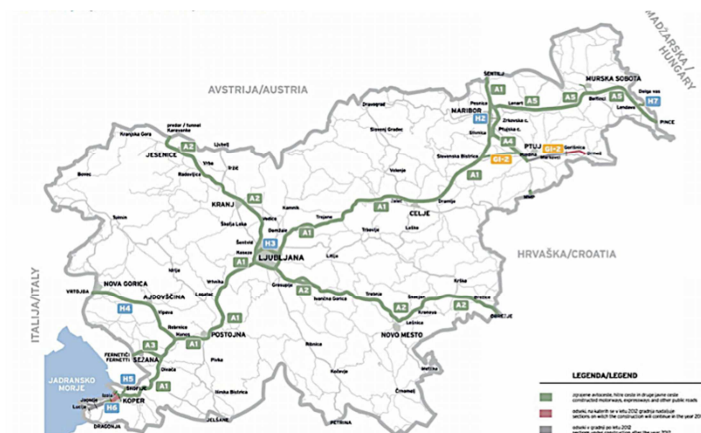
MADŽARSKA / HUNGARY

AVSTRIJA/AUSTRIA

ŠENTILJ
A1
MURSKA SOBOTA
A5
A5
H7
PINCE
Lenart
Dolga vas
Beltinci
Lendava
MARIBOR
H2
Pesnica
Dravograd
Slovenj Gradec
Zrkovska c.
Ptujska c.
Slivnica
A4
PTUJ
GI-2
Gorišnica
GI-2
Slovenska Bistrica
predor / tunnel Karavanke
Kranjska Gora
Hrušica
A2
JESENICE
Lipce
Vrba
Radovljica
Bled
Bovec
Velenje
A1
A2
KRANJ
Šenčur
Kamnik
Trojane
A1
CELJE
Dramlje
Škofja Loka
Vodice
Domžale
Trbovlje
Laško
H3
A1
LJUBLJANA
Šentvid
A1
HRVAŠKA/CROATIA
Tolmin
Vrhnika
Litija
Grosuplje
A2
Ivančna Gorica
A2
Trebnje
Krško
ITALIJA/ITALY
NOVA GORICA
VRTOJBA
Idrija
A2
Brežice
A2
OBREŽJE
H4
AJDOVŠČINA
Logatec
A1
Vipava
Razdrto
NOVO MESTO
A3
POSTOJNA
Ločna
Fernetiči
SEŽANA
A1
Divača
H5
A1
H6
KOPER
Izola
Lucija
JADRANSKO MORJE
Ilirska Bistrica
Kočevje
Črnomelj
DRAGONJA
PETRINA

LEGENDA/LEGEND
zgrajene avtoceste, hitre ceste in druge javne ceste constructed motorways, expressways and other public roads
odseki, na katerih se v letu 2012 gradnja nadaljuje sections on which the construction will continue in the year 2012
odseki v gradnji po letu 2012 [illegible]